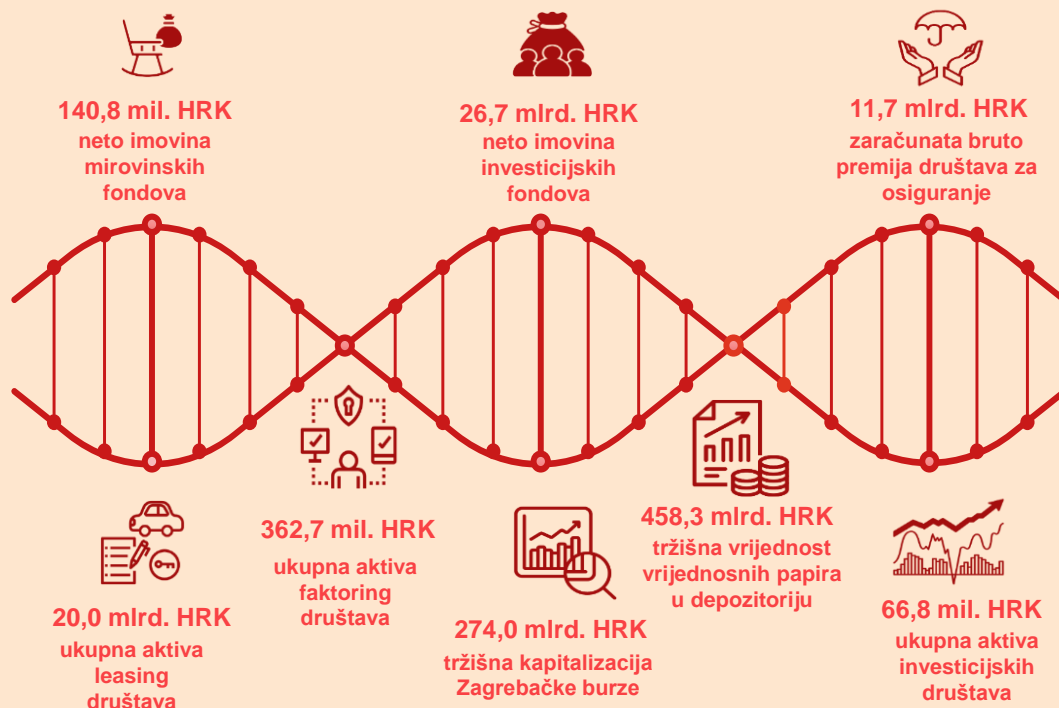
140,8 mil. HRK
neto imovina mirovinskih fondova

26,7 mlrd. HRK
neto imovina investicijskih fondova

11,7 mlrd. HRK
zaračunata bruto premija društava za osiguranje

20,0 mlrd. HRK
ukupna aktiva leasing društava

362,7 mil. HRK
ukupna aktiva faktoring društava

274,0 mlrd. HRK
tržišna kapitalizacija Zagrebačke burze

458,3 mlrd. HRK
tržišna vrijednost vrijednosnih papira u depozitoriju

66,8 mil. HRK
ukupna aktiva investicijskih društava